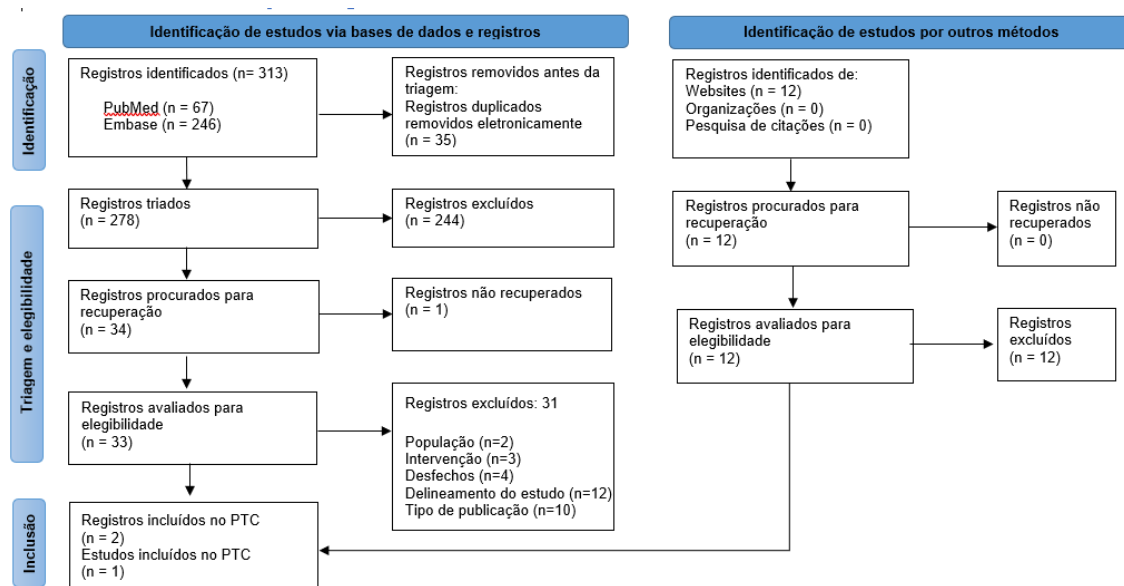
Identificação de estudos via bases de dados e registros

Identificação de estudos por outros métodos

Identificação

Registros identificados (n= 313)

PubMed (n = 67)
Embase (n = 246)

Registros removidos antes da triagem:
Registros duplicados removidos eletronicamente
(n = 35)

Registros identificados de:
Websites (n = 12)
Organizações (n = 0)
Pesquisa de citações (n = 0)

Triagem e elegibilidade

Registros triados
(n = 278)

Registros excluídos
(n = 244)

Registros procurados para recuperação
(n = 12)

Registros não recuperados
(n = 0)

Registros procurados para recuperação
(n = 34)

Registros não recuperados
(n = 1)

Registros avaliados para elegibilidade
(n = 12)

Registros excluídos
(n = 12)

Registros avaliados para elegibilidade
(n = 33)

Registros excluídos: 31

População (n=2)
Intervenção (n=3)
Desfechos (n=4)
Delineamento do estudo (n=12)
Tipo de publicação (n=10)

Inclusão

Registros incluídos no PTC
(n = 2)
Estudos incluídos no PTC
(n = 1)